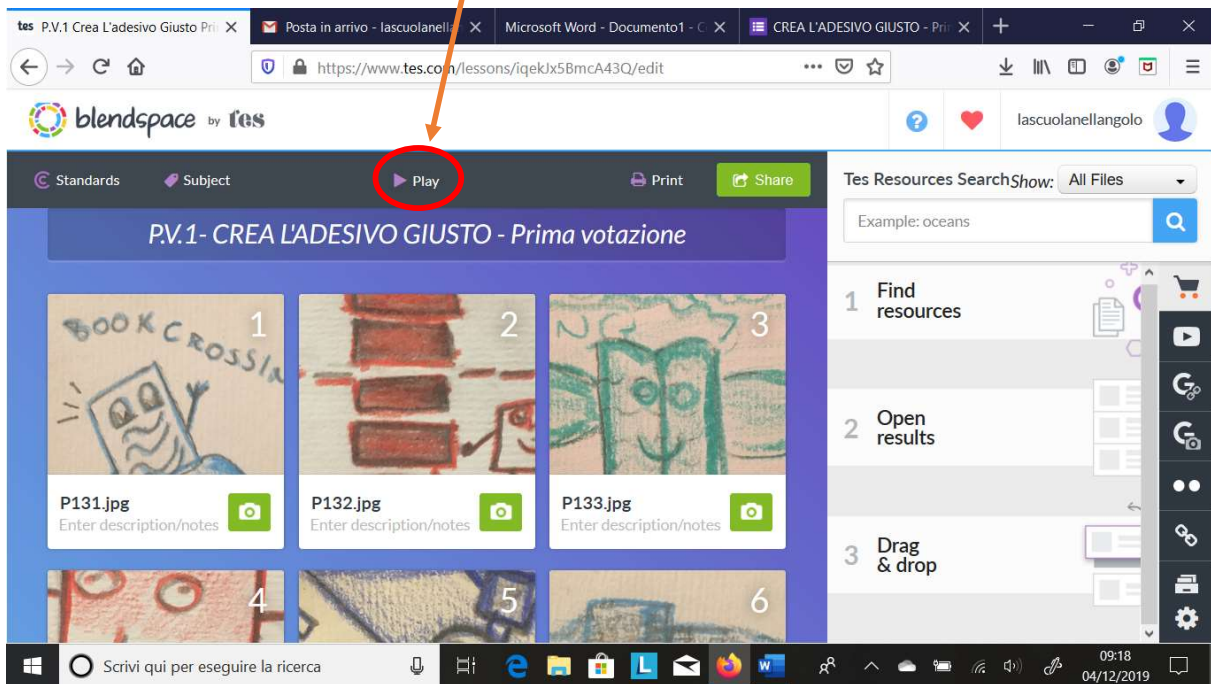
tes P.V.1 Crea L'adesivo Giusto Pri ×
Posta in arrivo - lascuolanell ×
Microsoft Word - Documento1 - ×
CREA L'ADESIVO GIUSTO - Pri ×
+

https://www.tes.com/lessons/iqekJx5BmcA43Q/edit

blendspace by tes
lascuolanellangolo

Standards
Subject
Play
Print
Share

P.V.1- CREA L'ADESIVO GIUSTO - Prima votazione

1
BOOK CROSSIN
P131.jpg
Enter description/notes

2
P132.jpg
Enter description/notes

3
P133.jpg
Enter description/notes

4
5
6

Tes Resources Search Show: All Files
Example: oceans

1 Find resources
2 Open results
3 Drag & drop

Scrivi qui per eseguire la ricerca
09:18
04/12/2019